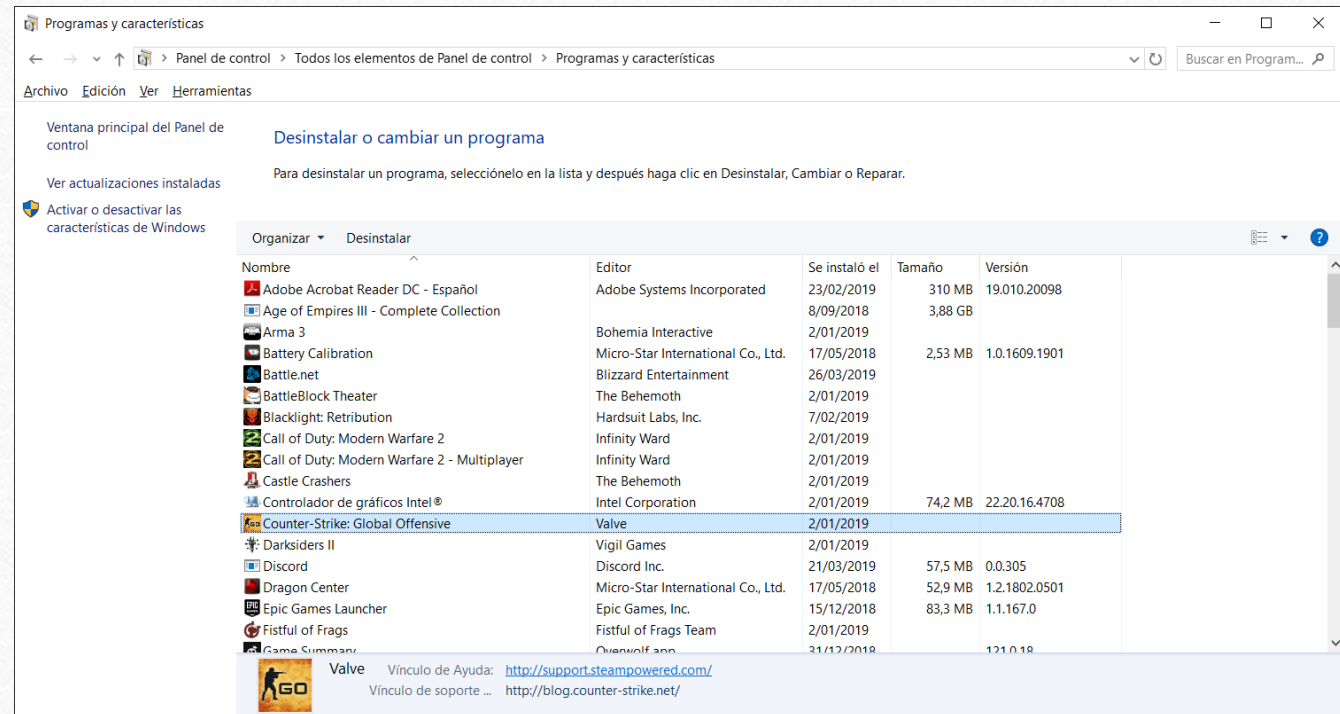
Programas y características

Panel de control > Todos los elementos de Panel de control > Programas y características

Buscar en Program...

Archivo Edición Ver Herramientas

Ventana principal del Panel de control

Ver actualizaciones instaladas

Activar o desactivar las características de Windows

Desinstalar o cambiar un programa

Para desinstalar un programa, selecciónelo en la lista y después haga clic en Desinstalar, Cambiar o Reparar.

Organizar ▾ Desinstalar

| Nombre | Editor | Se instaló el | Tamaño | Versión |
|---|---|---|---|---|
| Adobe Acrobat Reader DC - Español | Adobe Systems Incorporated | 23/02/2019 | 310 MB | 19.010.20098 |
| Age of Empires III - Complete Collection | | 8/09/2018 | 3,88 GB | |
| Arma 3 | Bohemia Interactive | 2/01/2019 | | |
| Battery Calibration | Micro-Star International Co., Ltd. | 17/05/2018 | 2,53 MB | 1.0.1609.1901 |
| Battle.net | Blizzard Entertainment | 26/03/2019 | | |
| BattleBlock Theater | The Behemoth | 2/01/2019 | | |
| Blacklight: Retribution | Hardsuit Labs, Inc. | 7/02/2019 | | |
| Call of Duty: Modern Warfare 2 | Infinity Ward | 2/01/2019 | | |
| Call of Duty: Modern Warfare 2 - Multiplayer | Infinity Ward | 2/01/2019 | | |
| Castle Crashers | The Behemoth | 2/01/2019 | | |
| Controlador de gráficos Intel® | Intel Corporation | 2/01/2019 | 74,2 MB | 22.20.16.4708 |
| Counter-Strike: Global Offensive | Valve | 2/01/2019 | | |
| Darksiders II | Vigil Games | 2/01/2019 | | |
| Discord | Discord Inc. | 21/03/2019 | 57,5 MB | 0.0.305 |
| Dragon Center | Micro-Star International Co., Ltd. | 17/05/2018 | 52,9 MB | 1.2.1802.0501 |
| Epic Games Launcher | Epic Games, Inc. | 15/12/2018 | 83,3 MB | 1.1.167.0 |
| Fistful of Frags | Fistful of Frags Team | 2/01/2019 | | |
| Game Summary | Overwolf app | 31/12/2018 | | 121.0.18 |

GO

Valve Vínculo de Ayuda: http://support.steampowered.com/
Vínculo de soporte ... http://blog.counter-strike.net/